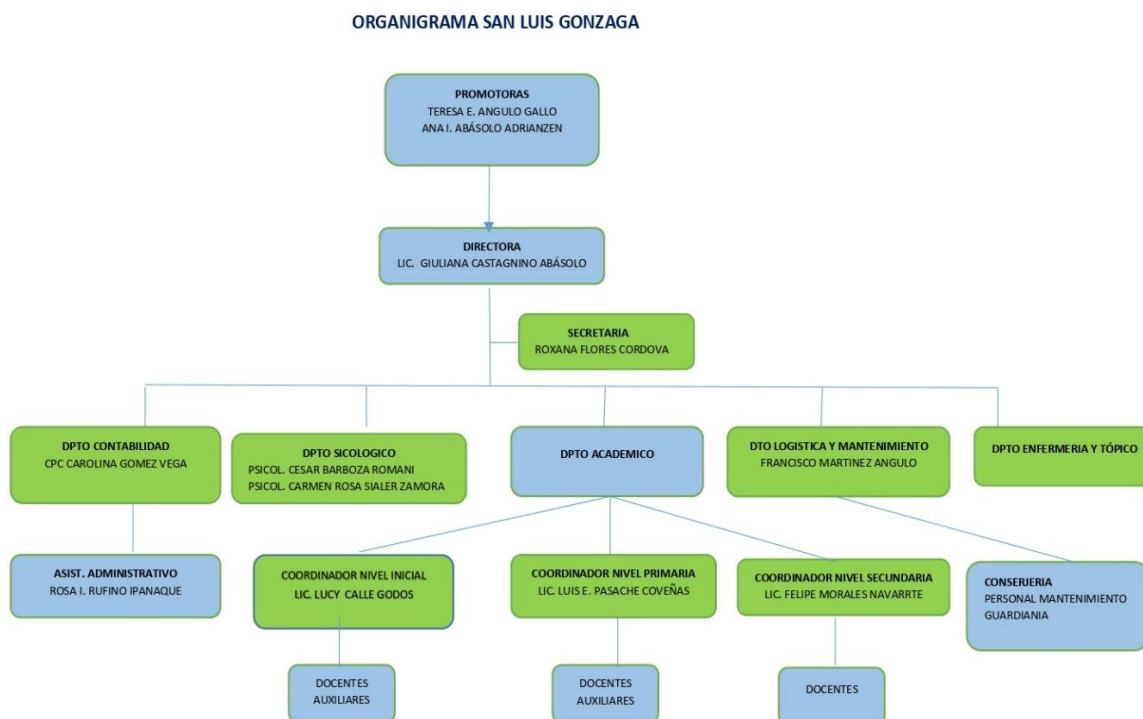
ORGANIGRAMA SAN LUIS GONZAGA

PROMOTORAS
TERESA E. ANGULO GALLO
ANA I. ABÁSOLO ADRIANZEN

DIRECTORA
LIC. GIULIANA CASTAGNINO ABÁSOLO

SECRETARIA
ROXANA FLORES CORDOVA

DPTO CONTABILIDAD
CPC CAROLINA GOMEZ VEGA

DPTO SICOLOGICO
PSICOL. CESAR BARBOZA ROMANI
PSICOL. CARMEN ROSA SIALER ZAMORA

DPTO ACADEMICO

DTO LOGISTICA Y MANTENIMIENTO
FRANCISCO MARTINEZ ANGULO

DPTO ENFERMERIA Y TÓPICO

ASIST. ADMINISTRATIVO
ROSA I. RUFINO IPANAQUE

COORDINADOR NIVEL INICIAL
LIC. LUCY CALLE GODOS

COORDINADOR NIVEL PRIMARIA
LIC. LUIS E. PASACHE COVEÑAS

COORDINADOR NIVEL SECUNDARIA
LIC. FELIPE MORALES NAVARRTE

CONSERJERIA
PERSONAL MANTENIMIENTO
GUARDIANIA

DOCENTES
AUXILIARES

DOCENTES
AUXILIARES

DOCENTES